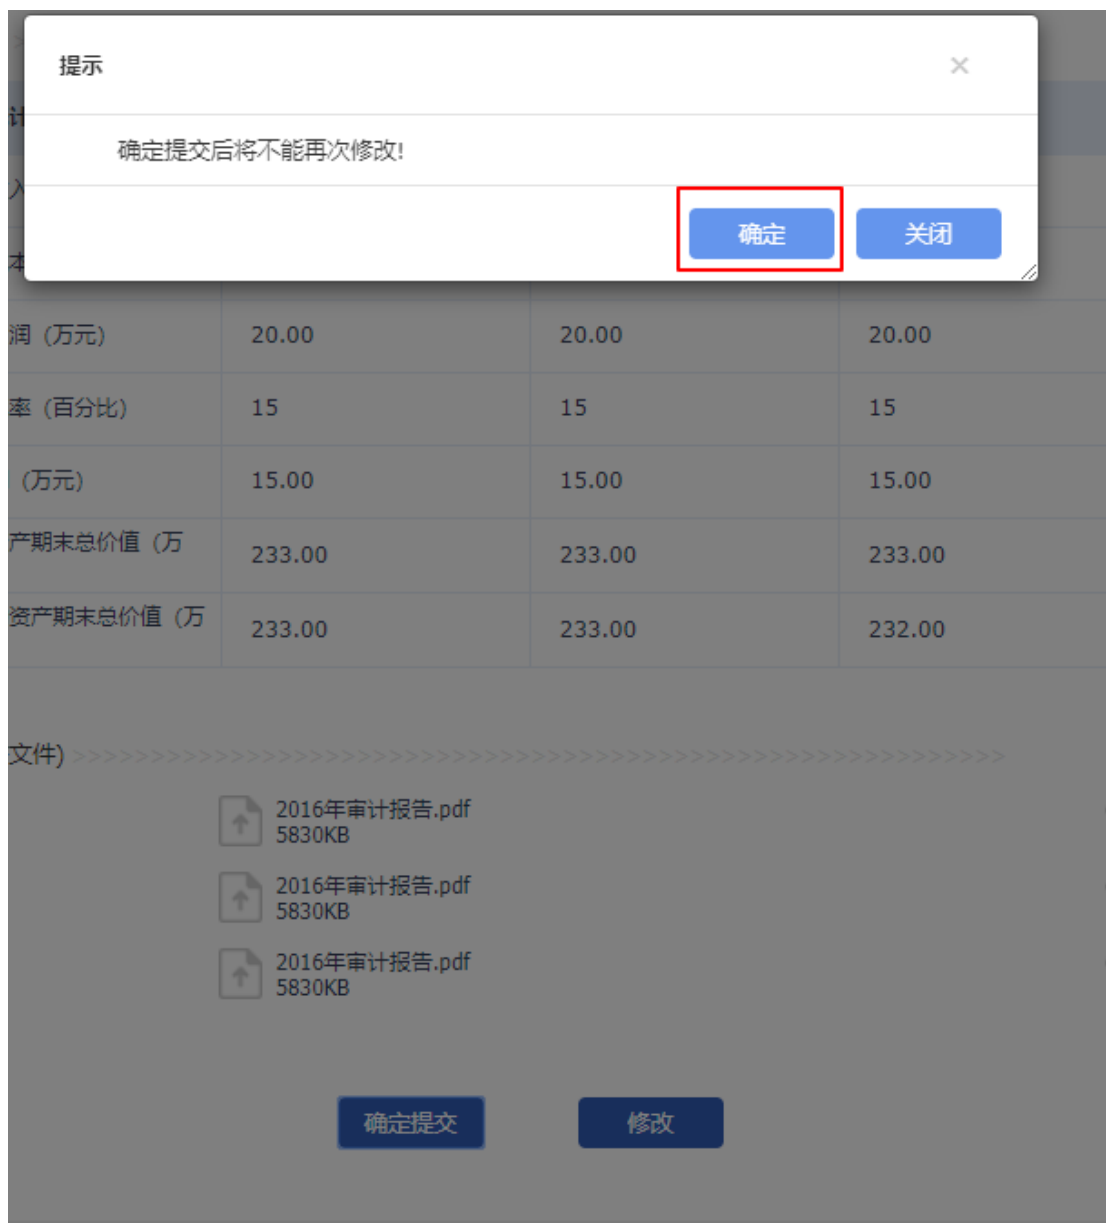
提示

×

确定提交后将不能再次修改!

确定

关闭

| 润（万元） | 20.00 | 20.00 | 20.00 |
|---|---|---|---|
| 率（百分比） | 15 | 15 | 15 |
| （万元） | 15.00 | 15.00 | 15.00 |
| 产期末总价值（万 | 233.00 | 233.00 | 233.00 |
| 资产期末总价值（万 | 233.00 | 233.00 | 232.00 |

文件) >>>>>>>>>>>>>>>>>>>>>>>>>>>>>>>>>>>>>>>>>>>>>>>>>>>>>>>>>>>>>>>>>>>>>>>>

2016年审计报告.pdf
5830KB

2016年审计报告.pdf
5830KB

2016年审计报告.pdf
5830KB

确定提交

修改